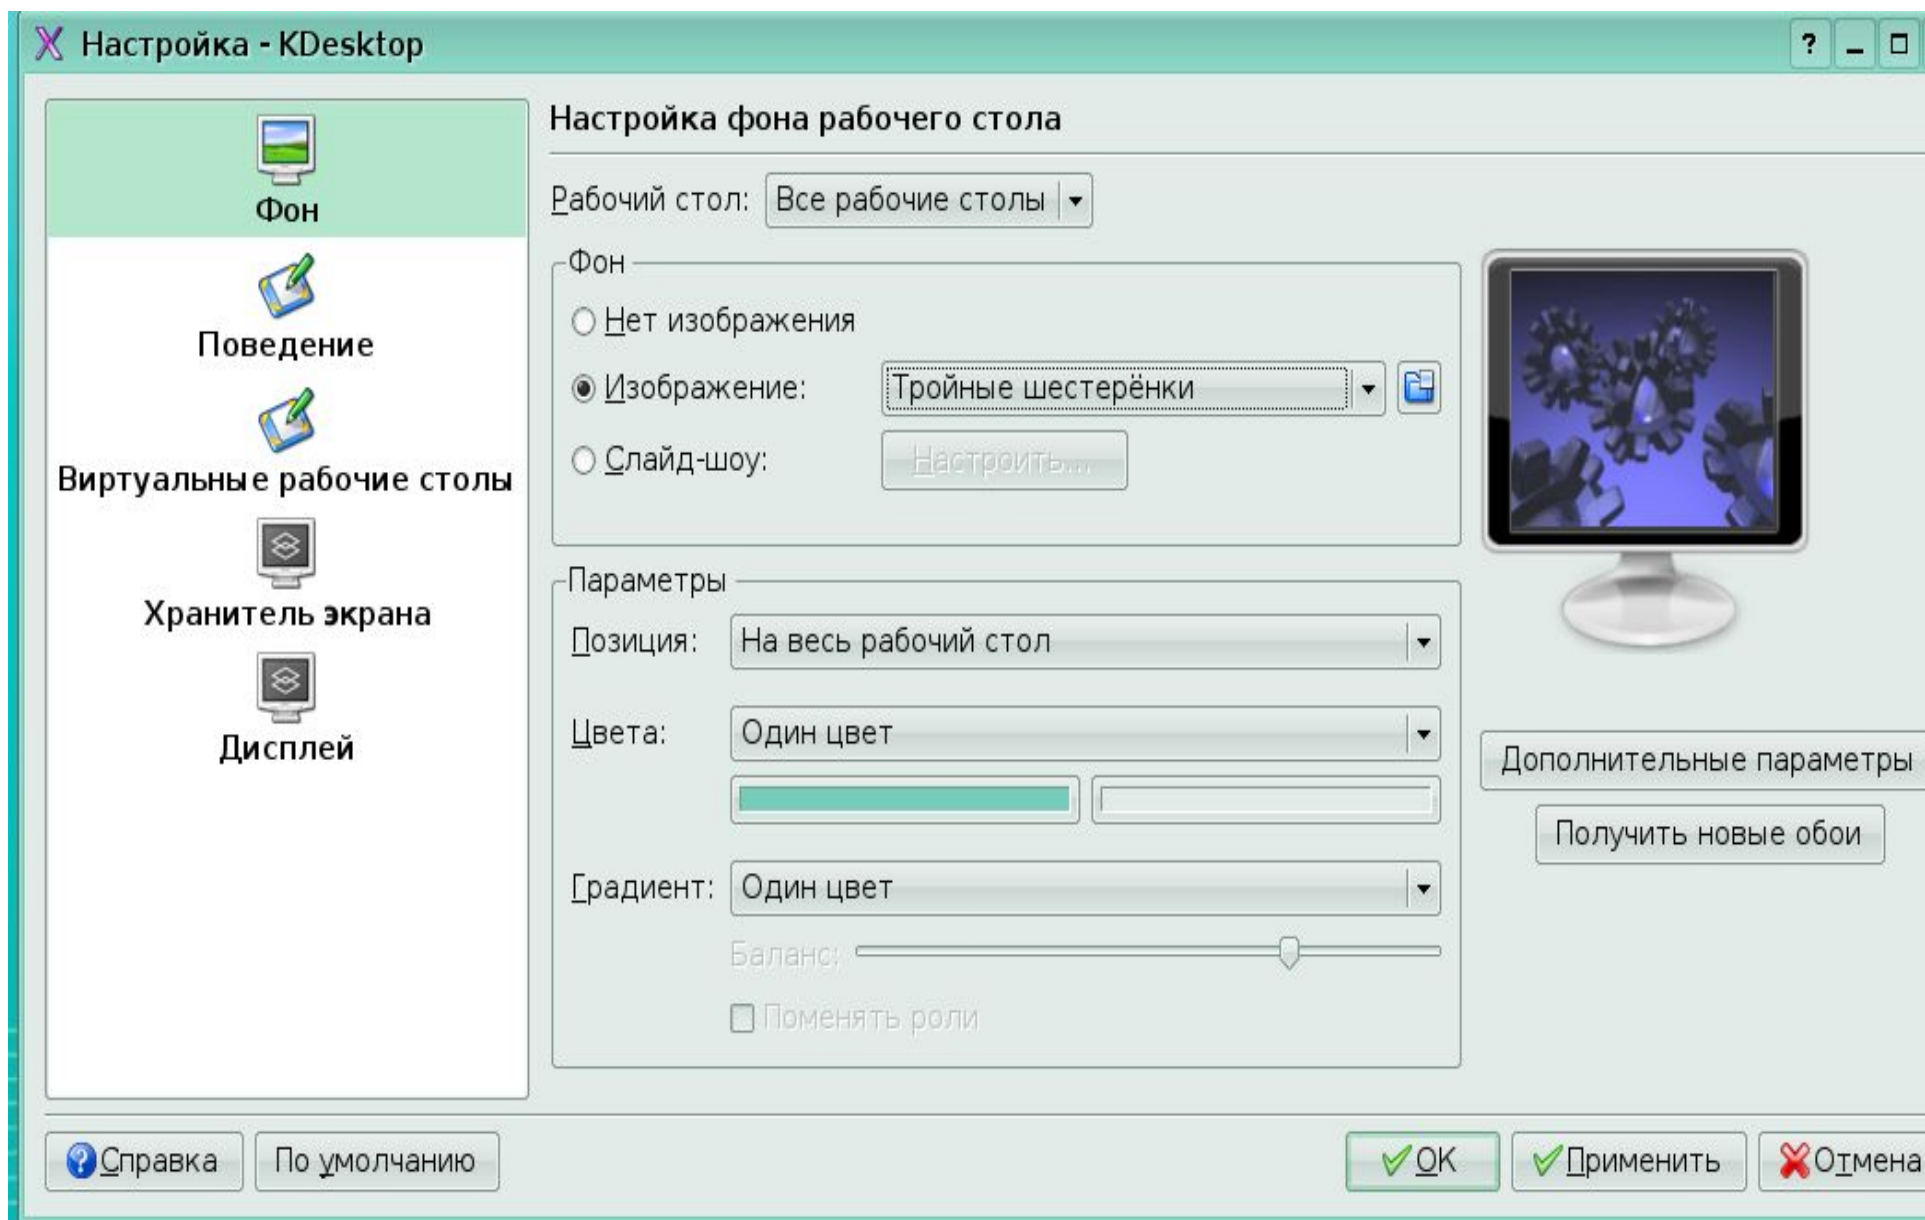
Настройка - KDesktop

? _ □

Фон

Поведение

Виртуальные рабочие столы

Хранитель экрана

Дисплей

Настройка фона рабочего стола

Рабочий стол: Все рабочие столы

Фон

Нет изображения

Изображение: Тройные шестерёнки

Слайд-шоу: Настроить...

Параметры

Позиция: На весь рабочий стол

Цвета: Один цвет

Градиент: Один цвет

Баланс:

Поменять роли

Дополнительные параметры

Получить новые обои

Справка

По умолчанию

OK

Применить

Отмена